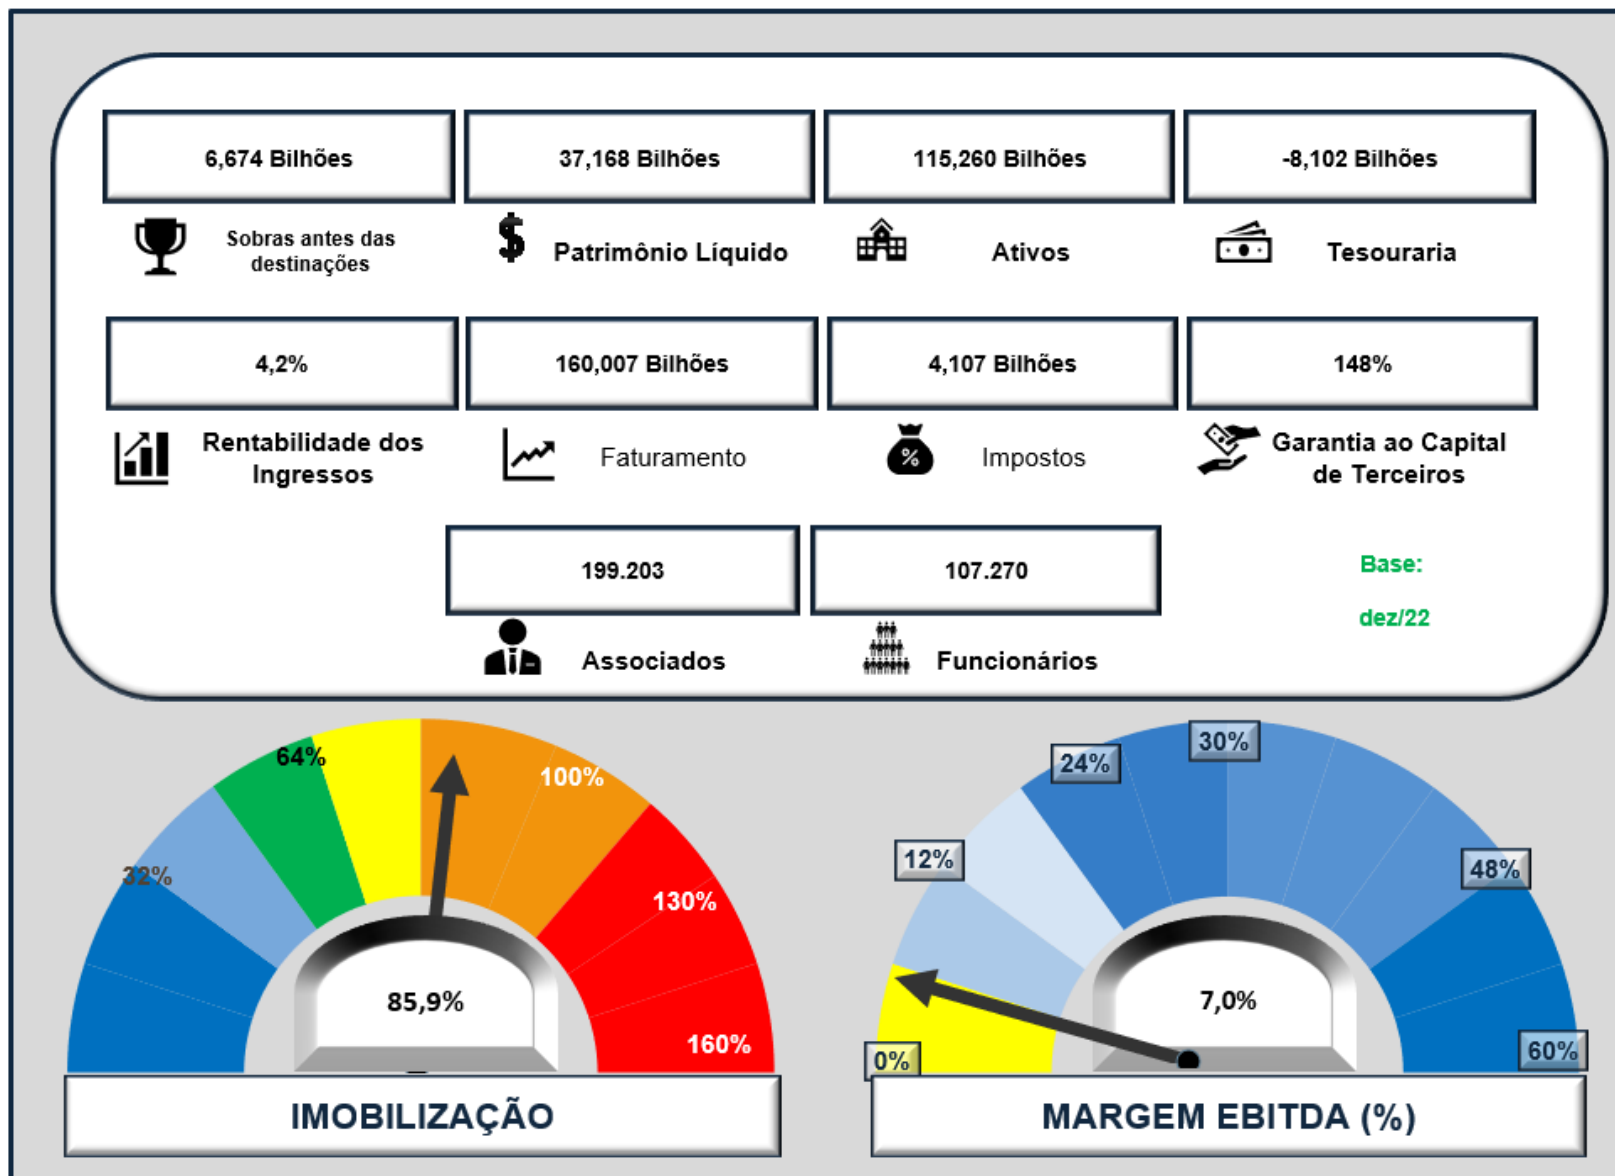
6,674 Bilhões

Sobras antes das destinações

37,168 Bilhões

Patrimônio Líquido

115,260 Bilhões

Ativos

-8,102 Bilhões

Tesouraria

4,2%

Rentabilidade dos Ingressos

160,007 Bilhões

Faturamento

4,107 Bilhões

Impostos

148%

Garantia ao Capital de Terceiros

199.203

Associados

107.270

Funcionários

Base:

dez/22

64%

100%

32%

130%

85,9%

160%

IMOBILIZAÇÃO

30%

24%

12%

48%

7,0%

0%

60%

MARGEM EBITDA (%)